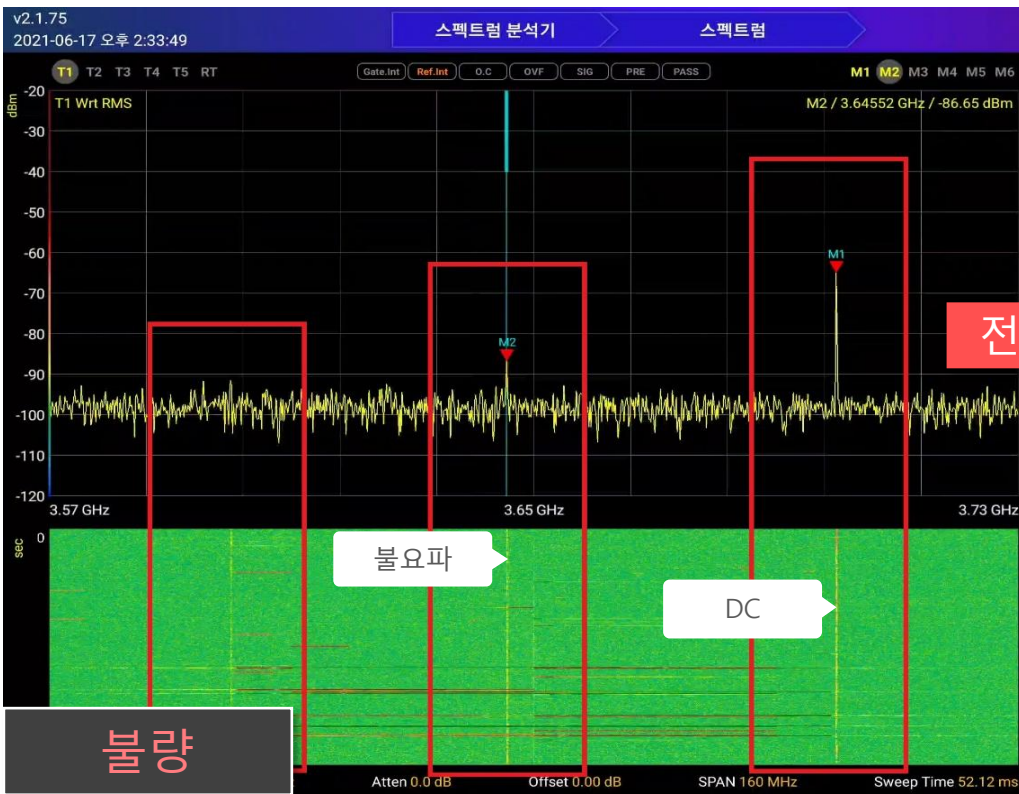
v2.1.75
2021-06-17 오후 2:33:49

스펙트럼 분석기
스펙트럼

T1 T2 T3 T4 T5 RT
Gate.Int Ref.Int O.C OVF SIG PRE PASS
M1 M2 M3 M4 M5 M6

dBm
T1 Wrt RMS
M2 / 3.64552 GHz / -86.65 dBm

-20
-30
-40
-50
-60
-70
-80
-90
-100
-110
-120

M1
M2

전

3.57 GHz
3.65 GHz
3.73 GHz

sec
0

불요파
DC

불량

Atten 0.0 dB
Offset 0.00 dB
SPAN 160 MHz
Sweep Time 52.12 ms